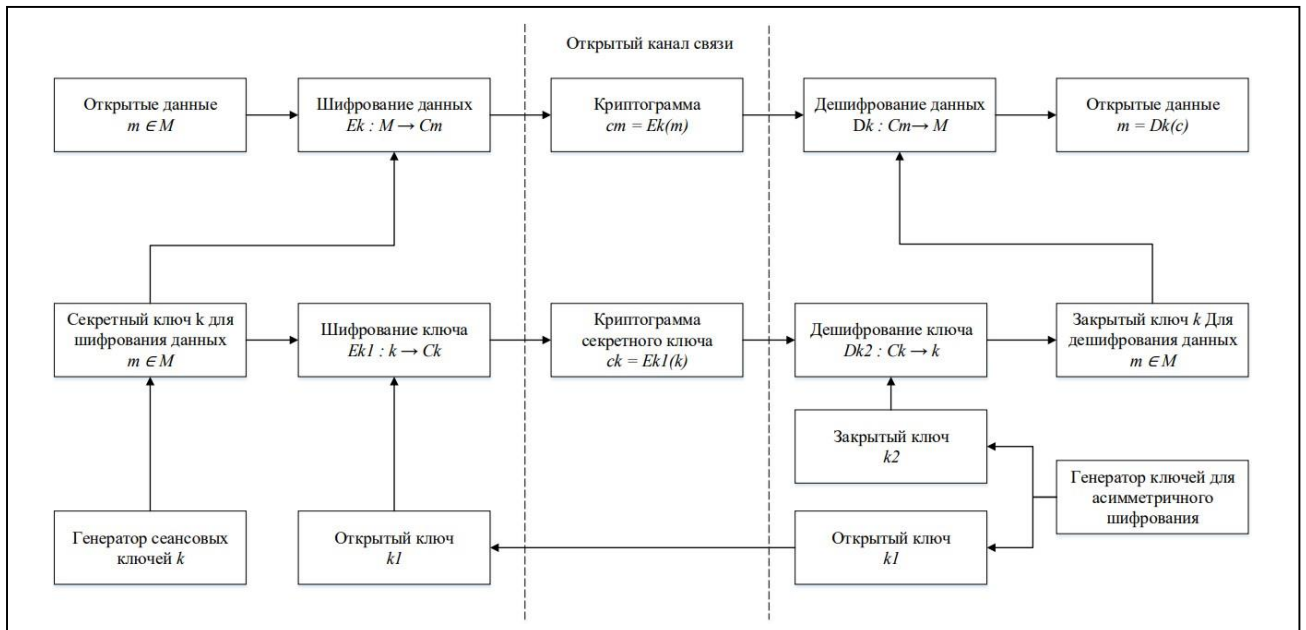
Открытый канал связи

Открытые данные
$m \in M$

Шифрование данных
$Ek : M \to Cm$

Криптограмма
$cm = Ek(m)$

Дешифрование данных
$Dk : Cm \to M$

Открытые данные
$m = Dk(c)$

Секретный ключ k для шифрования данных
$m \in M$

Шифрование ключа
$Ek1 : k \to Ck$

Криптограмма секретного ключа
$ck = Ek1(k)$

Дешифрование ключа
$Dk2 : Ck \to k$

Закрытый ключ $k$ Для дешифрования данных
$m \in M$

Закрытый ключ
$k2$

Генератор ключей для асимметричного шифрования

Генератор сеансовых ключей $k$

Открытый ключ
$k1$

Открытый ключ
$k1$